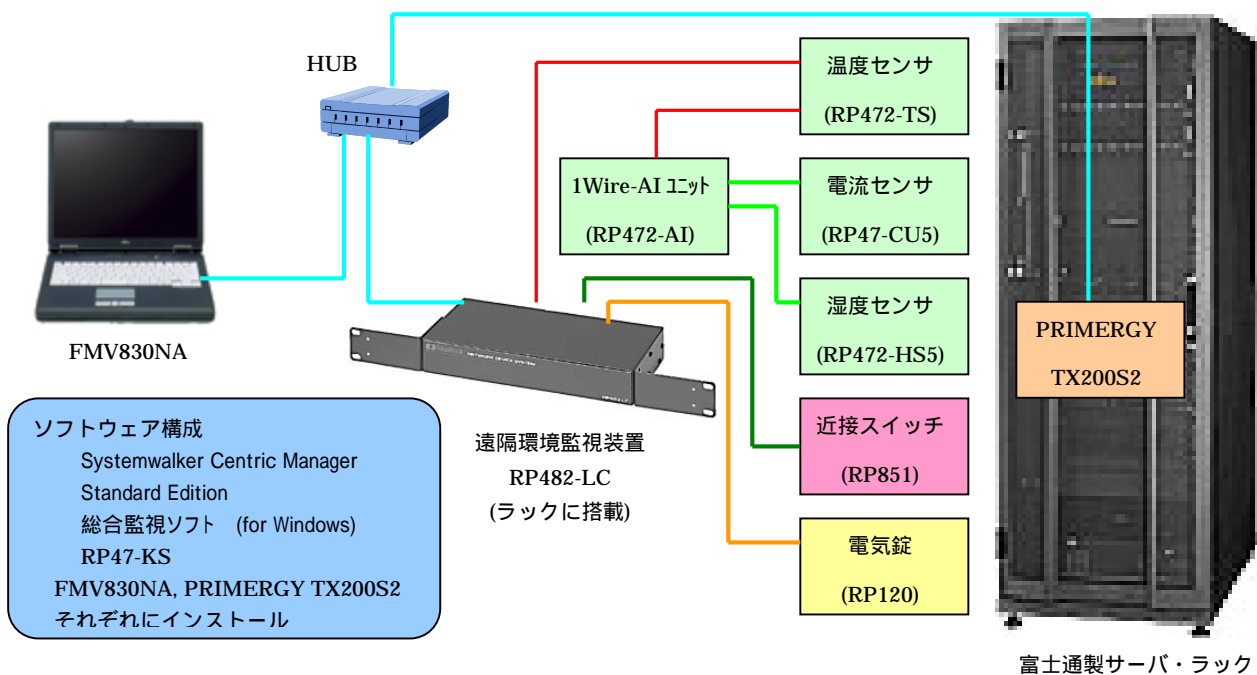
HUB

温度センサ
(RP472-TS)

1Wire-AI ﾕﾆｯﾄ
(RP472-AI)

電流センサ
(RP47-CU5)

湿度センサ
(RP472-HS5)

PRIMERGY
TX200S2

FMV830NA

ソフトウェア構成
Systemwalker Centric Manager
Standard Edition
総合監視ソフト (for Windows)
RP47-KS
FMV830NA, PRIMERGY TX200S2
それぞれにインストール

遠隔環境監視装置
RP482-LC
(ラックに搭載)

近接スイッチ
(RP851)

電気錠
(RP120)

富士通製サーバ・ラック